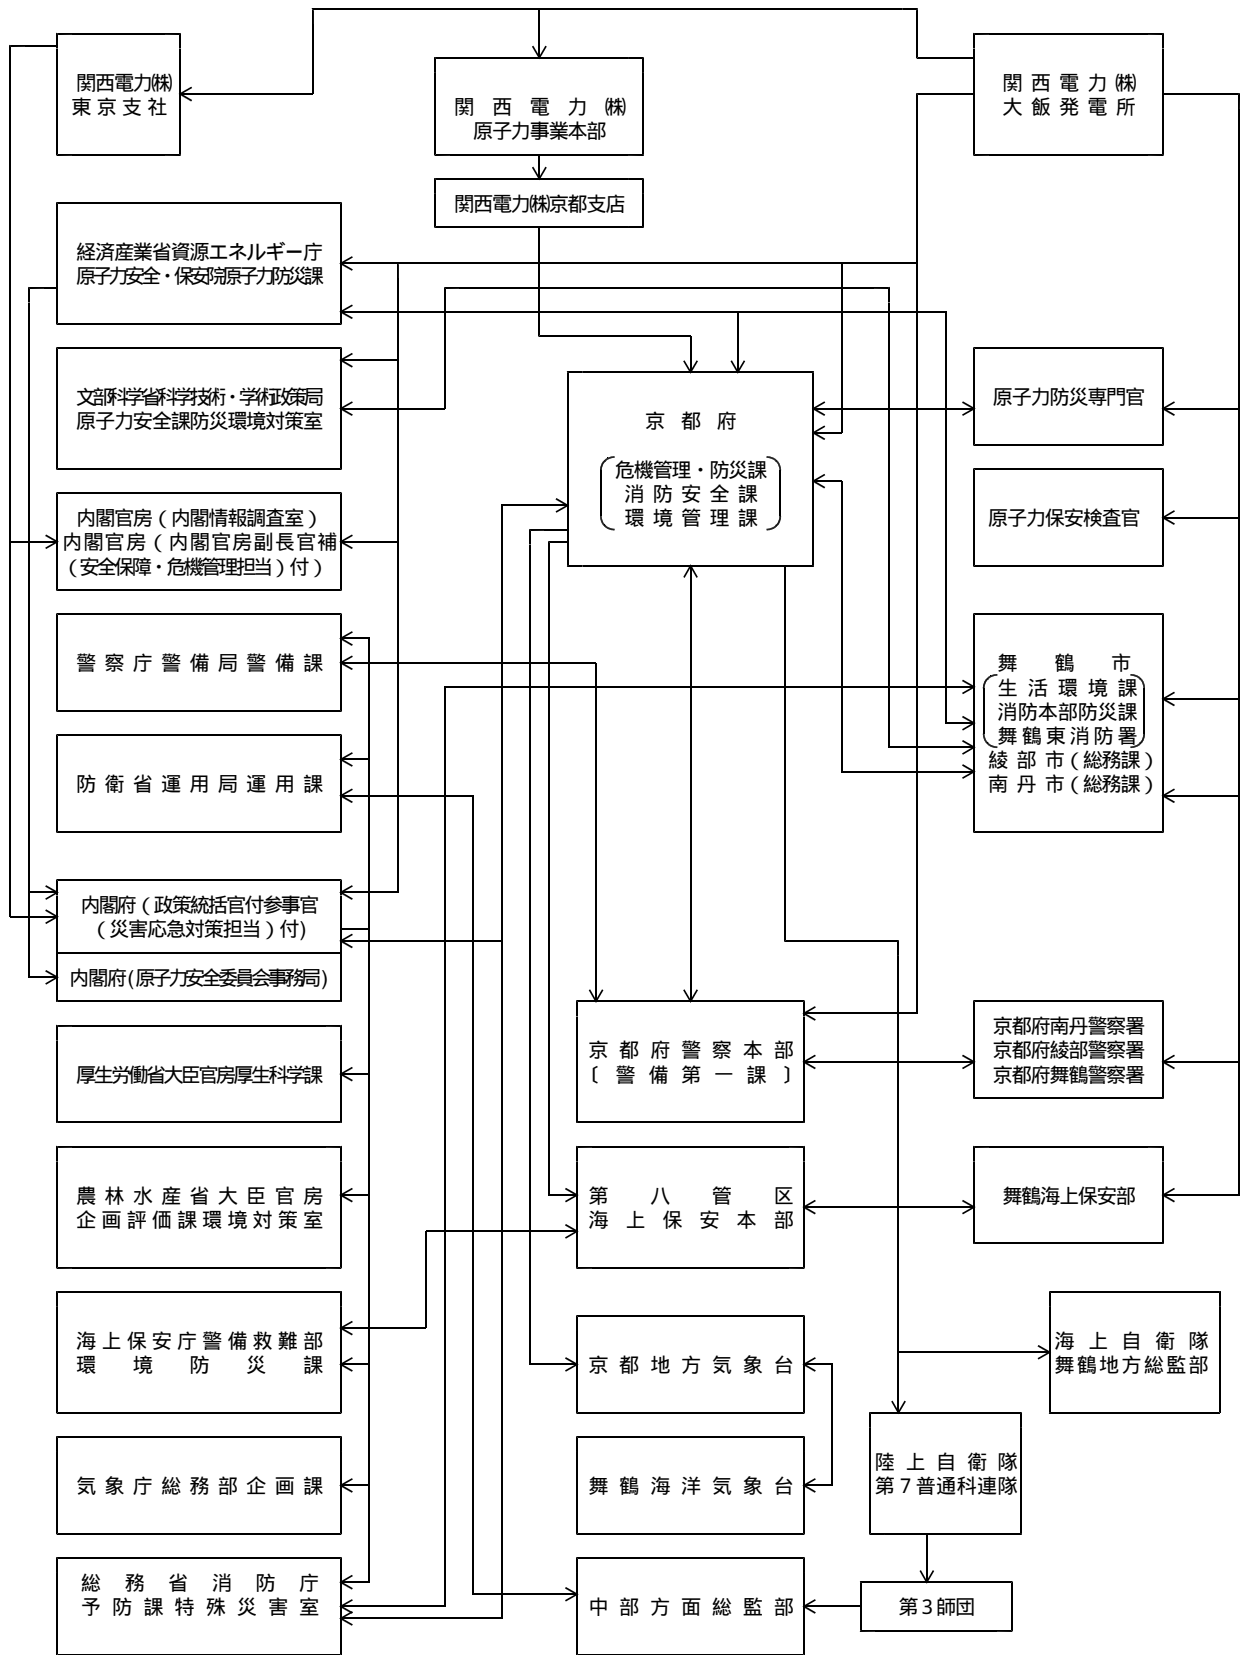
関西電力㈱
東京支社

関西電力㈱
原子力事業本部

関西電力㈱
大飯発電所

関西電力㈱京都支店

経済産業省資源エネルギー庁
原子力安全・保安院原子力防災課

文部科学省科学技術・学術政策局
原子力安全課防災環境対策室

京都府
危機管理・防災課
消防安全課
環境管理課

原子力防災専門官

原子力保安検査官

内閣官房（内閣情報調査室）
内閣官房（内閣官房副長官補（安全保障・危機管理担当）付）

警察庁警備局警備課

舞鶴市
生活環境課
消防本部防災課
舞鶴東消防署
綾部市（総務課）
南丹市（総務課）

防衛省運用局運用課

内閣府（政策統括官付参事官（災害応急対策担当）付）

内閣府(原子力安全委員会事務局)

京都府警察本部
〔警備第一課〕

京都府南丹警察署
京都府綾部警察署
京都府舞鶴警察署

厚生労働省大臣官房厚生科学課

農林水産省大臣官房
企画評価課環境対策室

第八管区
海上保安本部

舞鶴海上保安部

海上保安庁警備救難部
環境防災課

京都地方気象台

海上自衛隊
舞鶴地方総監部

陸上自衛隊
第7普通科連隊

気象庁総務部企画課

舞鶴海洋気象台

総務省消防庁
予防課特殊災害室

中部方面総監部

第3師団